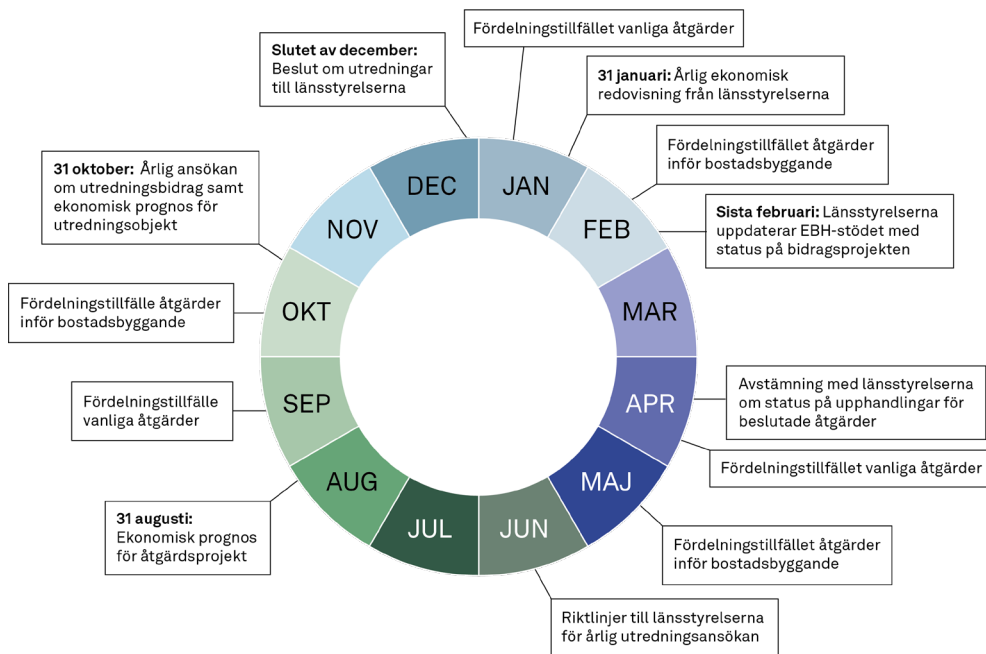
Fördelningstillfället vanliga åtgärder

31 januari: Årlig ekonomisk redovisning från länsstyrelserna

Fördelningstillfället åtgärder inför bostadsbyggande

Sista februari: Länsstyrelserna uppdaterar EBH-stödet med status på bidragsprojekten

Avstämning med länsstyrelserna om status på upphandlingar för beslutade åtgärder

Fördelningstillfället vanliga åtgärder

Fördelningstillfället åtgärder inför bostadsbyggande

Riktlinjer till länsstyrelserna för årlig utredningsansökan

31 augusti: Ekonomisk prognos för åtgärdsprojekt

Fördelningstillfälle vanliga åtgärder

Fördelningstillfälle åtgärder inför bostadsbyggande

31 oktober: Årlig ansökan om utredningsbidrag samt ekonomisk prognos för utredningsobjekt

Slutet av december: Beslut om utredningar till länsstyrelserna

DEC
JAN
FEB
MAR
APR
MAJ
JUN
JUL
AUG
SEP
OKT
NOV